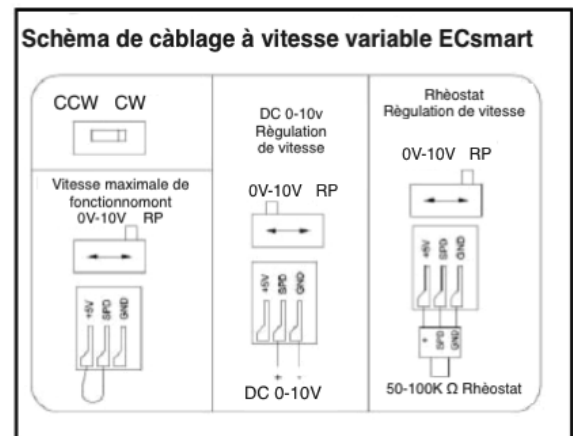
Schèma de càblage à vitesse variable ECsmart

CCW CW

Vitesse maximale de fonctionnomont
0V-10V RP

+5V
S/P
GND

DC 0-10v
Règulation de vitesse

0V-10V RP

+5V
S/P
GND

+
-

DC 0-10V

Rhèostat
Règulation de vitesse

0V-10V RP

+5V
S/P
GND

+
S/P
GND

50-100K Ω Rhèostat